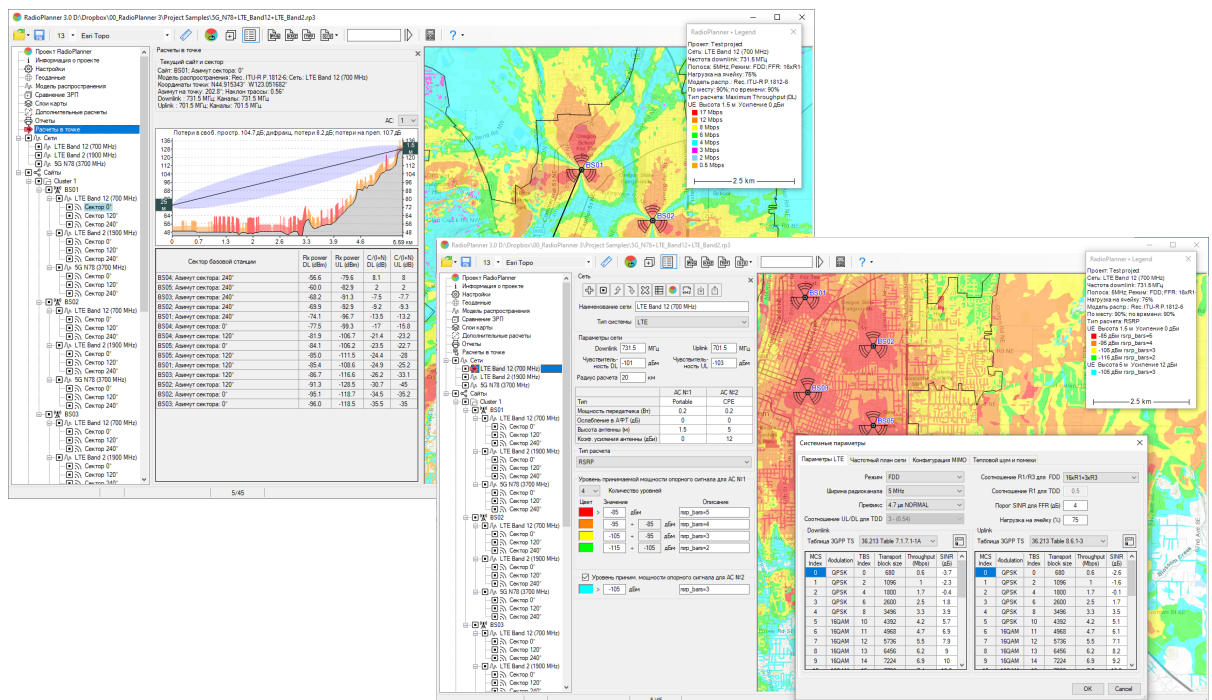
RadioPlanner 3.0 D:\Dropbox\00_RadioPlanner 3\Project Samples\5G_N78+LTE_Band12+LTE_Band2.rp3

13 Esri Topo

Проект RadioPlanner
Информация о проекте
Настройки
Геоданные
Модель распространения
Сравнение ЗРП
Слои карты
Дополнительные расчеты
Отчеты
Расчеты в точке
Сети
LTE Band 12 (700 MHz)
LTE Band 2 (1900 MHz)
5G N78 (3700 MHz)
Сайты
Cluster 1
BS01
LTE Band 12 (700 MHz)
Сектор 0°
Сектор 120°
Сектор 240°
LTE Band 2 (1900 MHz)
Сектор 0°
Сектор 120°
Сектор 240°
5G N78 (3700 MHz)
Сектор 0°
Сектор 120°
Сектор 240°
BS02
LTE Band 12 (700 MHz)
Сектор 0°
Сектор 120°
Сектор 240°
LTE Band 2 (1900 MHz)
Сектор 0°
Сектор 120°
Сектор 240°
5G N78 (3700 MHz)
Сектор 0°
Сектор 120°
Сектор 240°
BS03
LTE Band 12 (700 MHz)
Сектор 0°
Сектор 120°
Сектор 240°
LTE Band 2 (1900 MHz)
Сектор 0°
Сектор 120°
Сектор 240°

Расчеты в точке
Текущий сайт и сектор
Сайт: BS01; Азимут сектора: 0°
Модель распространения: Rec. ITU-R P.1812-6; Сеть: LTE Band 12 (700 MHz)
Координаты точки: N44.915343° W123.051682°
Азимут на точку: 252.8°; Наклон трассы: 0.56°
Downlink : 731.5 МГц; Каналы: 731.5 МГц
Uplink : 701.5 МГц; Каналы: 701.5 МГц
АС 1
Потери в своб. простр. 104.7 дБ; дифракц. потери 8.2 дБ; потери на преп. 10.7 дБ

| Сектор базовой станции | Rx power DL (dBm) | Rx power UL (dBm) | C/(I+N) DL (dB) | C/(I+N) UL (dB) |
|---|---|---|---|---|
| BS04; Азимут сектора: 240° | -56.6 | -79.6 | 8.1 | 8 |
| BS05; Азимут сектора: 240° | -60.0 | -82.9 | 2 | 2 |
| BS03; Азимут сектора: 240° | -68.2 | -91.3 | -7.5 | -7.7 |
| BS02; Азимут сектора: 240° | -69.9 | -92.9 | -9.2 | -9.3 |
| BS01; Азимут сектора: 240° | -74.1 | -96.7 | -13.5 | -13.2 |
| BS03; Азимут сектора: 0° | -77.5 | -99.3 | -17 | -15.8 |
| BS04; Азимут сектора: 120° | -81.9 | -106.7 | -21.4 | -23.2 |
| BS05; Азимут сектора: 0° | -84.1 | -106.2 | -23.5 | -22.7 |
| BS05; Азимут сектора: 120° | -85.0 | -111.5 | -24.4 | -28 |
| BS01; Азимут сектора: 120° | -85.4 | -108.6 | -24.9 | -25.2 |
| BS03; Азимут сектора: 120° | -86.7 | -116.6 | -26.2 | -33.1 |
| BS02; Азимут сектора: 120° | -91.3 | -128.5 | -30.7 | -45 |
| BS02; Азимут сектора: 0° | -95.1 | -118.7 | -34.5 | -35.2 |
| BS04; Азимут сектора: 0° | -96.0 | -118.5 | -35.5 | -35 |

5/45

RadioPlanner • Legend
Проект: Test project
Сеть: LTE Band 12 (700 MHz)
Частота downlink: 731.5 МГц
Полоса: 5МГц; Режим: FDD; FFR: 16xR1
Нагрузка на ячейку: 75%
Модель распр.: Rec. ITU-R P.1812-6
По месту: 90%; по времени: 90%
Тип расчета: Maximum Throughput (DL)
UE Высота 1.5 м Усиление 0 дБи
17 Mbps
12 Mbps
8 Mbps
6 Mbps
4 Mbps
3 Mbps
2 Mbps
0.6 Mbps
2.5 km

RadioPlanner 3.0 D:\Dropbox\00_RadioPlanner 3\Project Samples\5G_N78+LTE_Band12+LTE_Band2.rp3

Сеть
Наименование сети LTE Band 12 (700 MHz)
Тип системы LTE
Параметры сети
Downlink 731.5 МГц Uplink 701.5 МГц
Чувствительность DL -101 дБм Чувствительность UL -103 дБм
Радиус расчета 20 км

| Тип | АС №1 Portable | АС №2 CPE |
|---|---|---|
| Мощность передатчика (Вт) | 0.2 | 0.2 |
| Ослабление в АФТ (дБ) | 0 | 0 |
| Высота антенны (м) | 1.5 | 5 |
| Коэф. усиления антенны (дБи) | 0 | 12 |

Тип расчета
RSRP
Уровень принимаемой мощности опорного сигнала для АС №1
4 Количество уровней
| Цвет | Значение | Описание |
|---|---|---|
| | > -85 дБм | rsrp_bars=5 |
| | -95 ÷ -85 дБм | rsrp_bars=4 |
| | -105 ÷ -95 дБм | rsrp_bars=3 |
| | -115 ÷ -105 дБм | rsrp_bars=2 |
Уровень приним. мощности опорного сигнала для АС №2
> -105 дБм rsrp_bars=3

RadioPlanner • Legend
Проект: Test project
Сеть: LTE Band 12 (700 MHz)
Частота downlink: 731.5МГц
Полоса: 5МГц; Режим: FDD; FFR: 16xR1
Нагрузка на ячейку: 75%
Модель распр.: Rec. ITU-R P.1812-6
По месту: 90%; по времени: 90%
Тип расчета: RSRP
UE Высота 1.5 м Усиление 0 дБи
-85 дБм rsrp_bars=5
-95 дБм rsrp_bars=4
-105 дБм rsrp_bars=3
-115 дБм rsrp_bars=2
UE Высота 5 м Усиление 12 дБи
-105 дБм rsrp_bars=3
2.5 km

Системные параметры
Параметры LTE | Частотный план сети | Конфигурация MIMO | Тепловой шум и помехи
Режим FDD
Ширина радиоканала 5 MHz
Превикс 4.7 µs NORMAL
Соотношение UL/DL для TDD 3 - (5:4)
Соотношение R1/R3 для FDD 16xR1+3xR3
Соотношение R1/R3 для TDD 0.5
Порог SINR для FFR (дБ) 4
Нагрузка на ячейку (%) 75
Downlink
Таблица 3GPP TS 36.213 Table 7.1.7.1-1A
Uplink
Таблица 3GPP TS 36.213 Table 8.6.1-3

| MCS Index | Modulation | TBS Index | Transport block size | Throughput (Mbps) | SINR (dB) |
|---|---|---|---|---|---|
| 0 | QPSK | 0 | 680 | 0.6 | -3.7 |
| 1 | QPSK | 2 | 1096 | 1 | -2.3 |
| 2 | QPSK | 4 | 1800 | 1.7 | -0.4 |
| 3 | QPSK | 6 | 2600 | 2.5 | 1.8 |
| 4 | QPSK | 8 | 3496 | 3.3 | 3.9 |
| 5 | 16QAM | 10 | 4392 | 4.2 | 5.7 |
| 6 | 16QAM | 11 | 4968 | 4.7 | 6.9 |
| 7 | 16QAM | 12 | 5736 | 5.5 | 7.9 |
| 8 | 16QAM | 13 | 6456 | 6.2 | 9 |
| 9 | 16QAM | 14 | 7224 | 6.9 | 10 |

| MCS Index | Modulation | TBS Index | Transport block size | Throughput (Mbps) | SINR (dB) |
|---|---|---|---|---|---|
| 0 | QPSK | 0 | 680 | 0.6 | -2.6 |
| 1 | QPSK | 1 | 1096 | 1 | -1.6 |
| 2 | QPSK | 4 | 1800 | 1.7 | -0.1 |
| 3 | QPSK | 6 | 2600 | 2.5 | 1.8 |
| 4 | QPSK | 8 | 3496 | 3.3 | 3.5 |
| 5 | 16QAM | 10 | 4392 | 4.2 | 5.1 |
| 6 | 16QAM | 11 | 4968 | 4.7 | 6.1 |
| 7 | 16QAM | 12 | 5736 | 5.5 | 7.1 |
| 8 | 16QAM | 13 | 6456 | 6.2 | 8.2 |
| 9 | 16QAM | 14 | 7224 | 6.9 | 9.2 |

OK Cancel